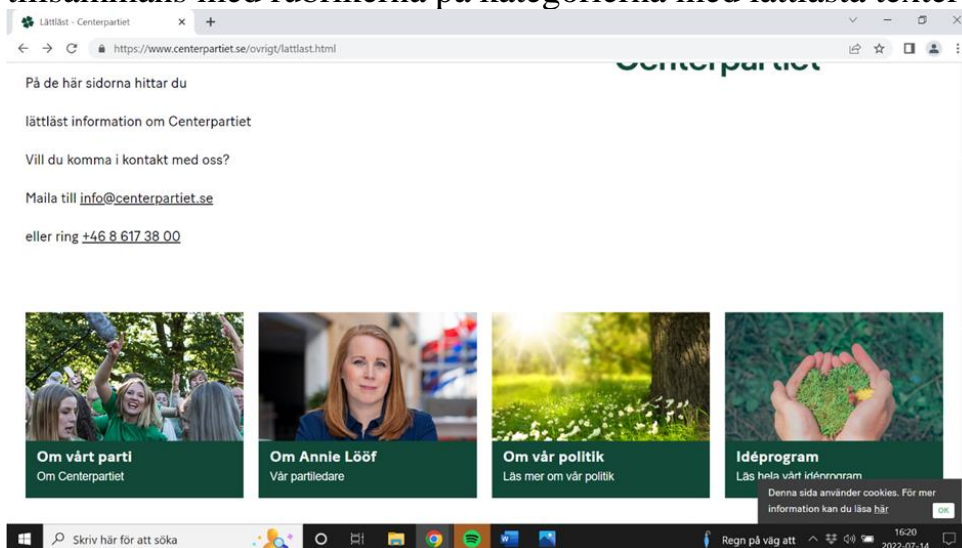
Lättläst - Centerpartiet
https://www.centerpartiet.se/ovrigt/lattlast.html

Centerpartiet

På de här sidorna hittar du

lättläst information om Centerpartiet

Vill du komma i kontakt med oss?

Maila till info@centerpartiet.se

eller ring +46 8 617 38 00

Om vårt parti
Om Centerpartiet

Om Annie Lööf
Vår partiledare

Om vår politik
Läs mer om vår politik

Idéprogram
Läs hela vårt idéprogram

Denna sida använder cookies. För mer information kan du läsa här
OK

Skriv här för att söka
Regn på väg att
16:20
2022-07-14